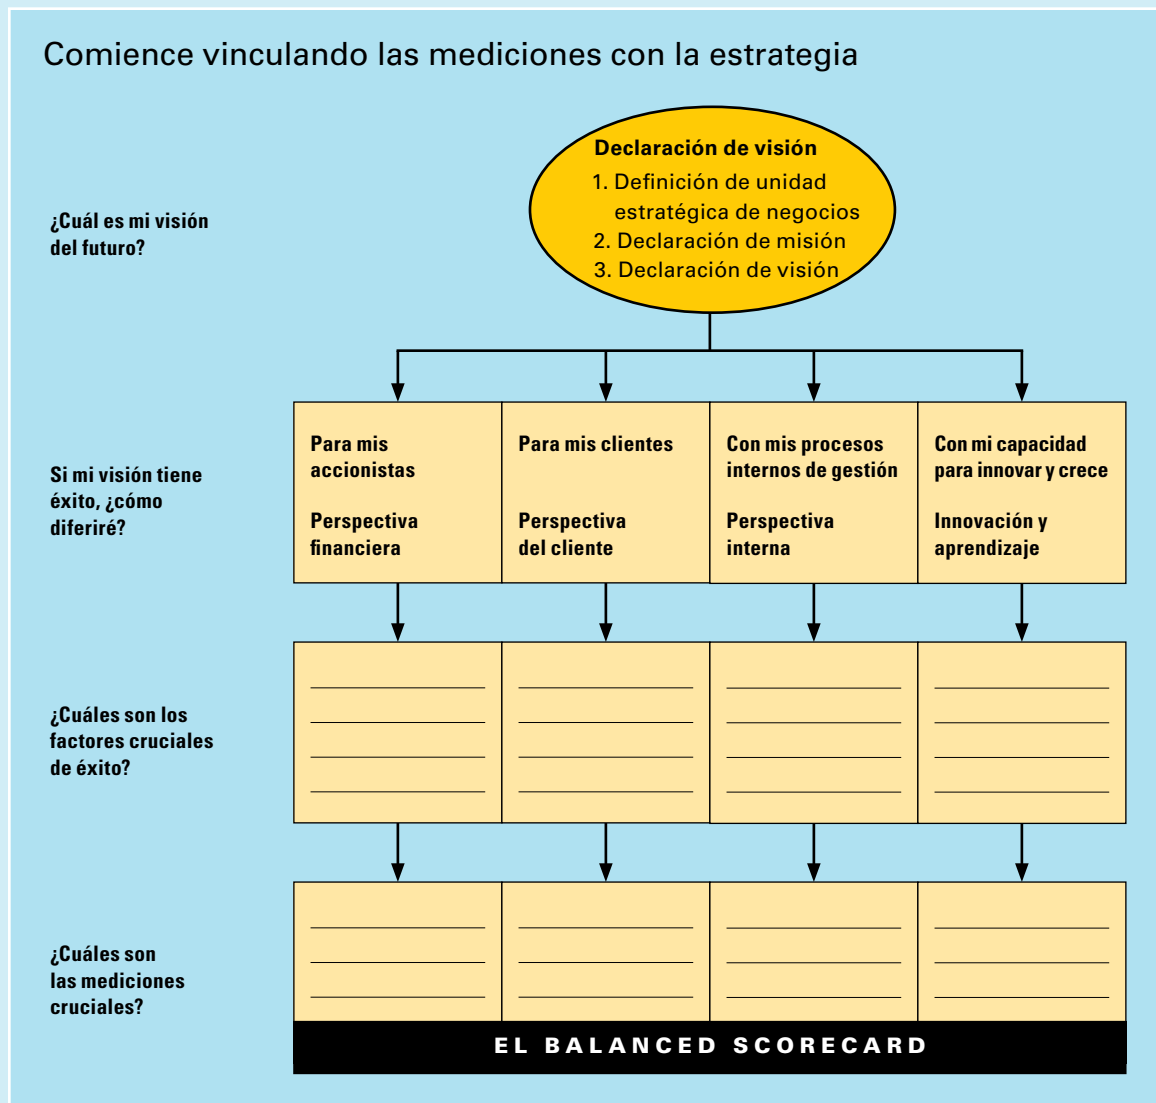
Comience vinculando las mediciones con la estrategia

¿Cuál es mi visión del futuro?

Declaración de visión
1. Definición de unidad estratégica de negocios
2. Declaración de misión
3. Declaración de visión

Si mi visión tiene éxito, ¿cómo diferiré?

Para mis accionistas

Perspectiva financiera

Para mis clientes

Perspectiva del cliente

Con mis procesos internos de gestión

Perspectiva interna

Con mi capacidad para innovar y crece

Innovación y aprendizaje

¿Cuáles son los factores cruciales de éxito?

¿Cuáles son las mediciones cruciales?

EL BALANCED SCORECARD